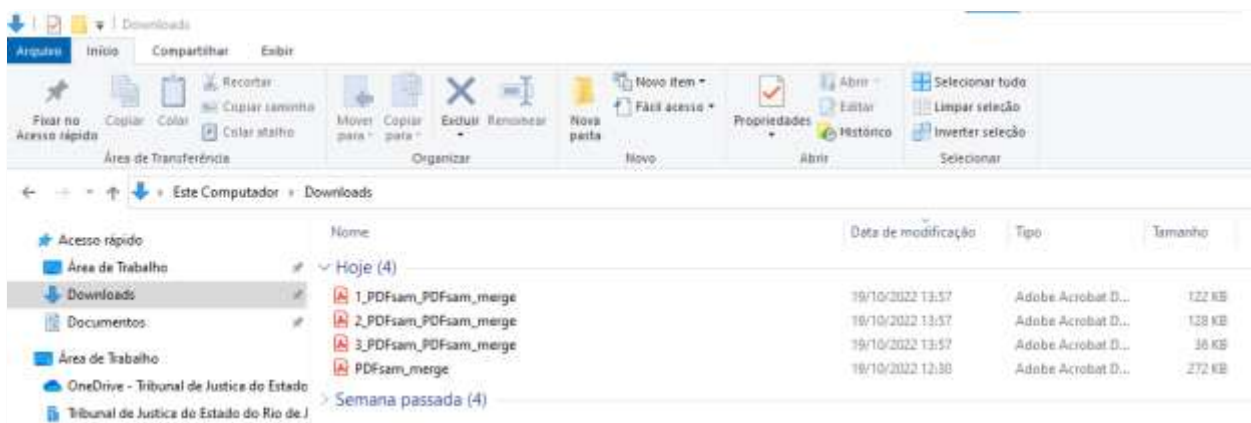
Downloads

Arquivo
Início
Compartilhar
Exibir

Fixar no Acesso rápido
Copiar
Colar
Recortar
Copiar caminho
Colar atalho
Área de Transferência

Mover para
Copiar para
Excluir
Renomear
Organizar

Nova pasta
Novo item
Fácil acesso
Novo

Propriedades
Abrir
Editar
Histórico
Abrir

Selecionar tudo
Limpar seleção
Inverter seleção
Selecionar

Este Computador › Downloads

Acesso rápido
Área de Trabalho
Downloads
Documentos
Área de Trabalho
OneDrive - Tribunal de Justica do Estado
Tribunal de Justica do Estado do Rio de J

| Nome | Data de modificação | Tipo | Tamanho |
|---|---|---|---|
| Hoje (4) | | | |
| 1_PDFsam_PDFsam_merge | 19/10/2022 13:57 | Adobe Acrobat D... | 122 KB |
| 2_PDFsam_PDFsam_merge | 19/10/2022 13:57 | Adobe Acrobat D... | 128 KB |
| 3_PDFsam_PDFsam_merge | 19/10/2022 13:57 | Adobe Acrobat D... | 36 KB |
| PDFsam_merge | 19/10/2022 12:30 | Adobe Acrobat D... | 272 KB |
| Semana passada (4) | | | |